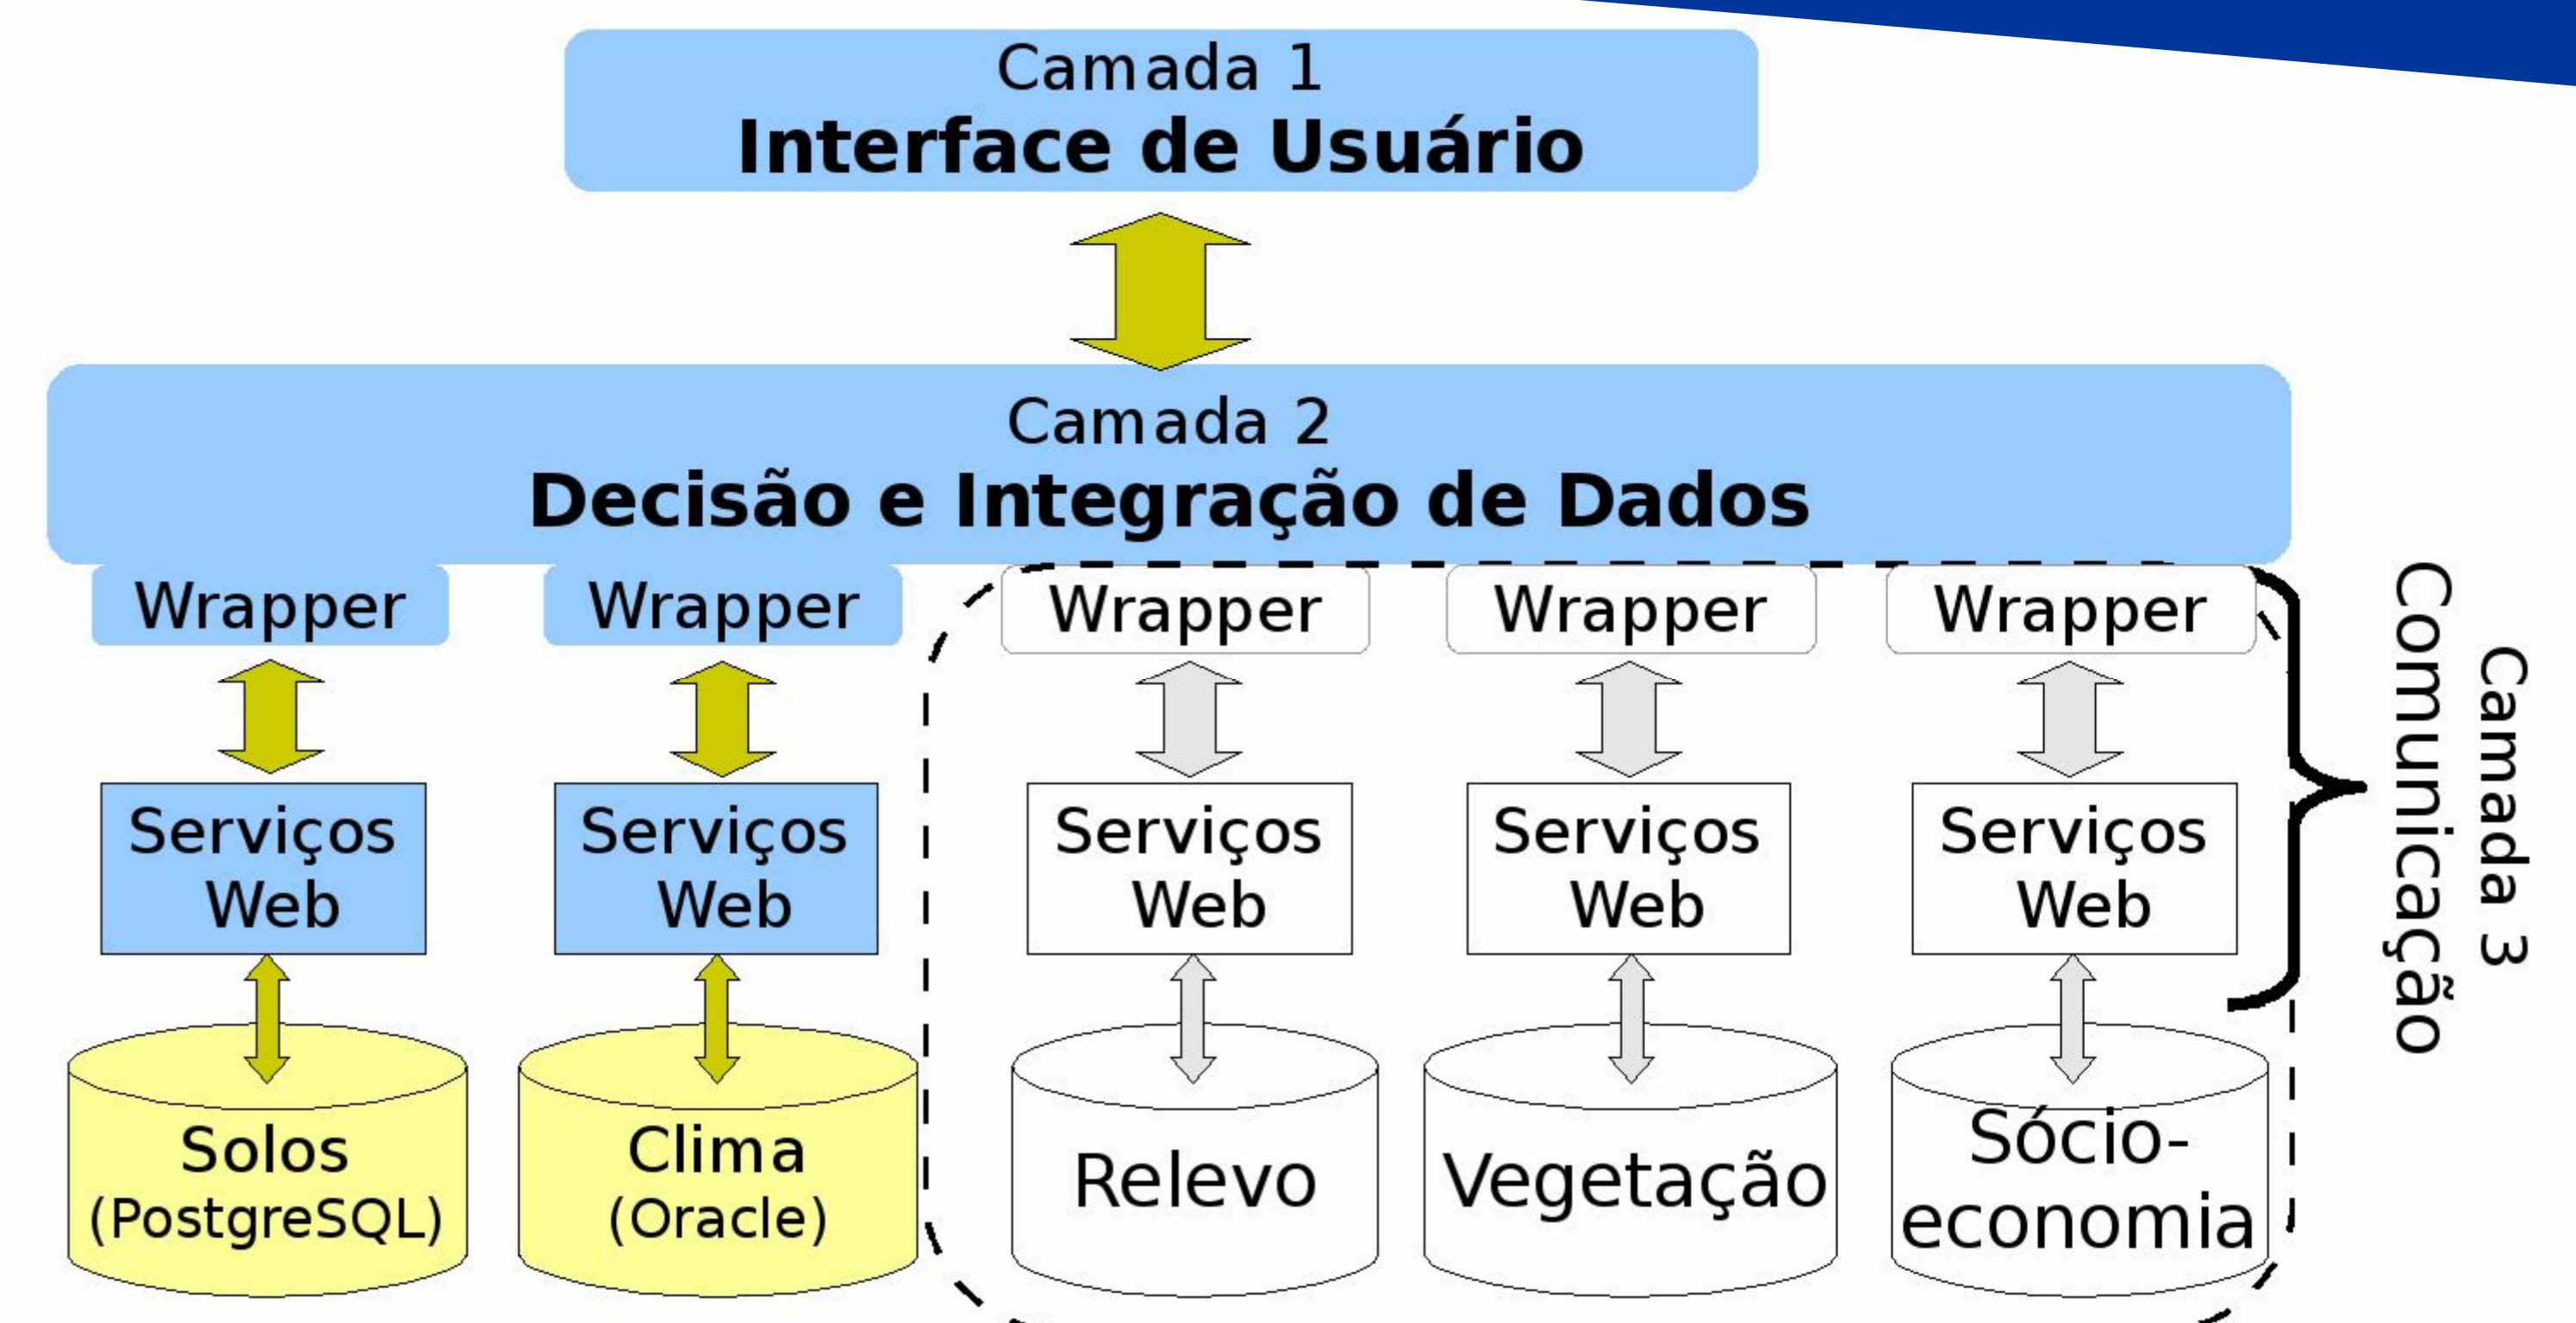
Camada 1
Interface de Usuário

Camada 2
Decisão e Integração de Dados

Wrapper
Wrapper
Wrapper
Wrapper
Wrapper

Serviços Web
Serviços Web
Serviços Web
Serviços Web
Serviços Web

Solos (PostgreSQL)
Clima (Oracle)
Relevo
Vegetação
Sócio-economia

Camada 3
Comunicação